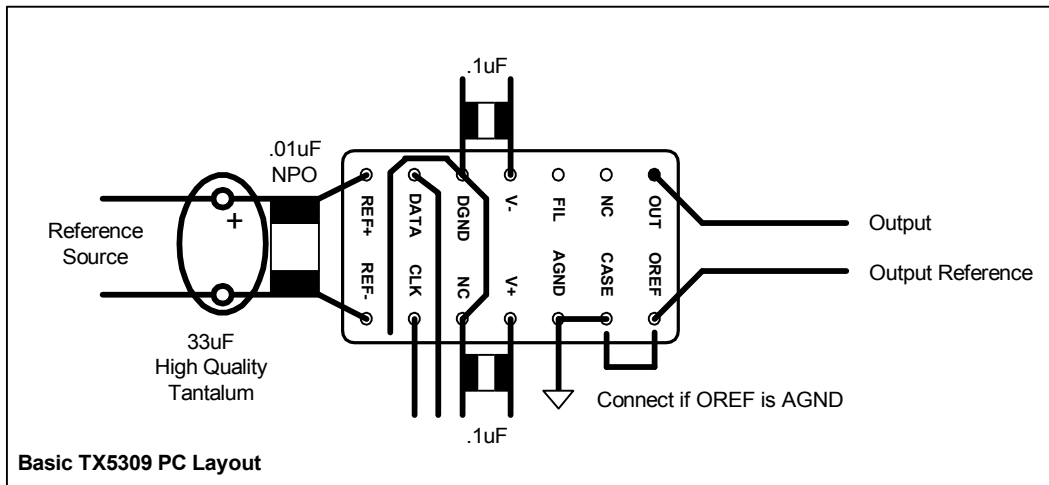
.1uF

.01uF
NPO

+

Reference
Source

33uF
High Quality
Tantalum

REF+
REF-
DATA
CLK
DGND
NC
V-
V+
FIL
AGND
NC
CASE
OUT
OREF

Output

Output Reference

Connect if OREF is AGND

.1uF

Basic TX5309 PC Layout